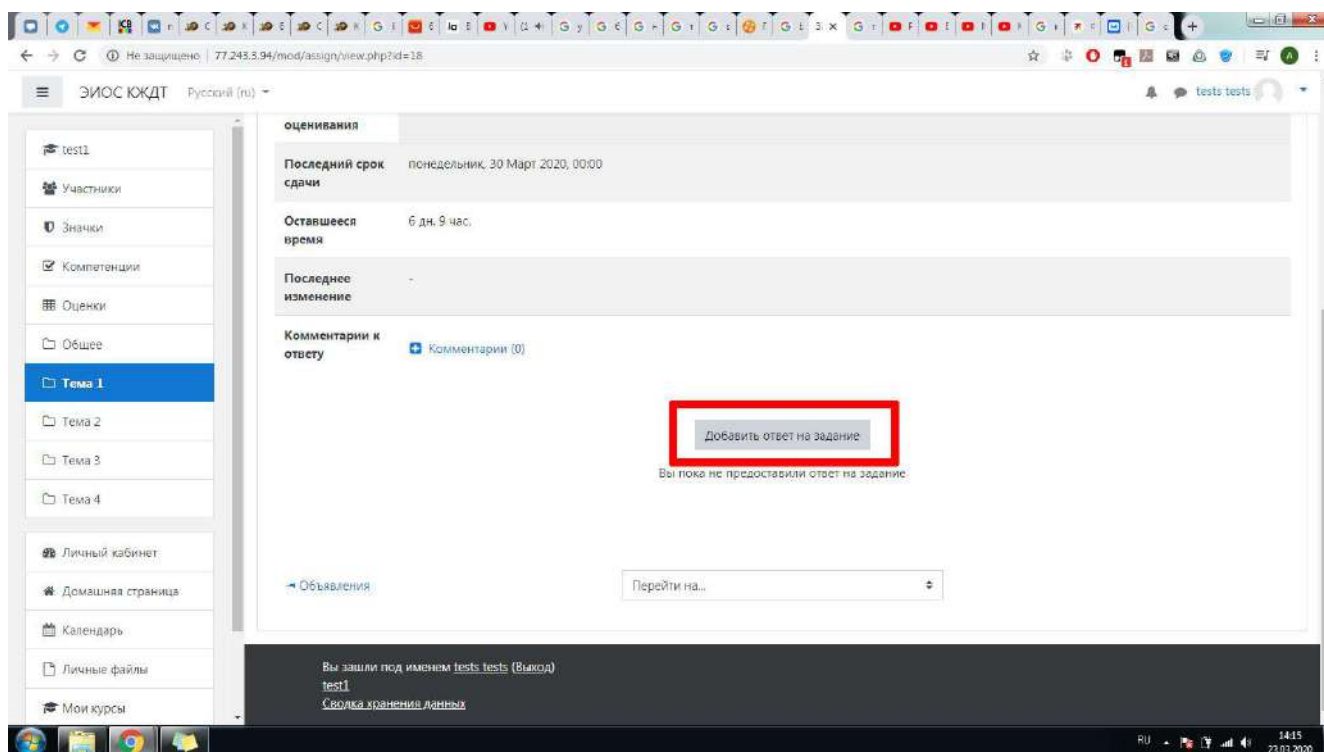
Не защищено | 77.243.3.94/mod/assign/view.php?id=18

ЭИОС КЖДТ Русский (ru)

tests tests

test1
Участники
Значки
Компетенции
Оценки
Общее
Тема 1
Тема 2
Тема 3
Тема 4
Личный кабинет
Домашняя страница
Календарь
Личные файлы
Мои курсы

| оценивания | |
|---|---|
| Последний срок сдачи | понедельник, 30 Март 2020, 00:00 |
| Оставшееся время | 6 дн. 9 час. |
| Последнее изменение | - |
| Комментарии к ответу | Комментарии (0) |

Добавить ответ на задание

Вы пока не предоставили ответ на задание

◄ Объявления

Перейти на...

Вы зашли под именем tests tests (Выход)
test1
Сводка хранения данных

RU 14:15 23.03.2020